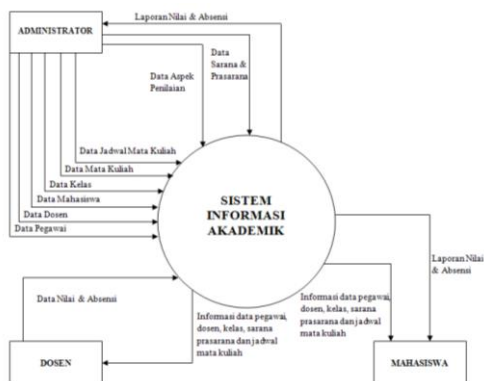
ADMINISTRATOR

Laporan Nilai & Absensi

Data Sarana & Prasarana

Data Aspek Penilaian

Data Jadwal Mata Kuliah

Data Mata Kuliah

Data Kelas

Data Mahasiswa

Data Dosen

Data Pegawai

SISTEM INFORMASI AKADEMIK

Laporan Nilai & Absensi

Data Nilai & Absensi

Informasi data pegawai, dosen, kelas, sarana prasarana dan jadwal mata kuliah

Informasi data pegawai, dosen, kelas, sarana prasarana dan jadwal mata kuliah

DOSEN

MAHASISWA